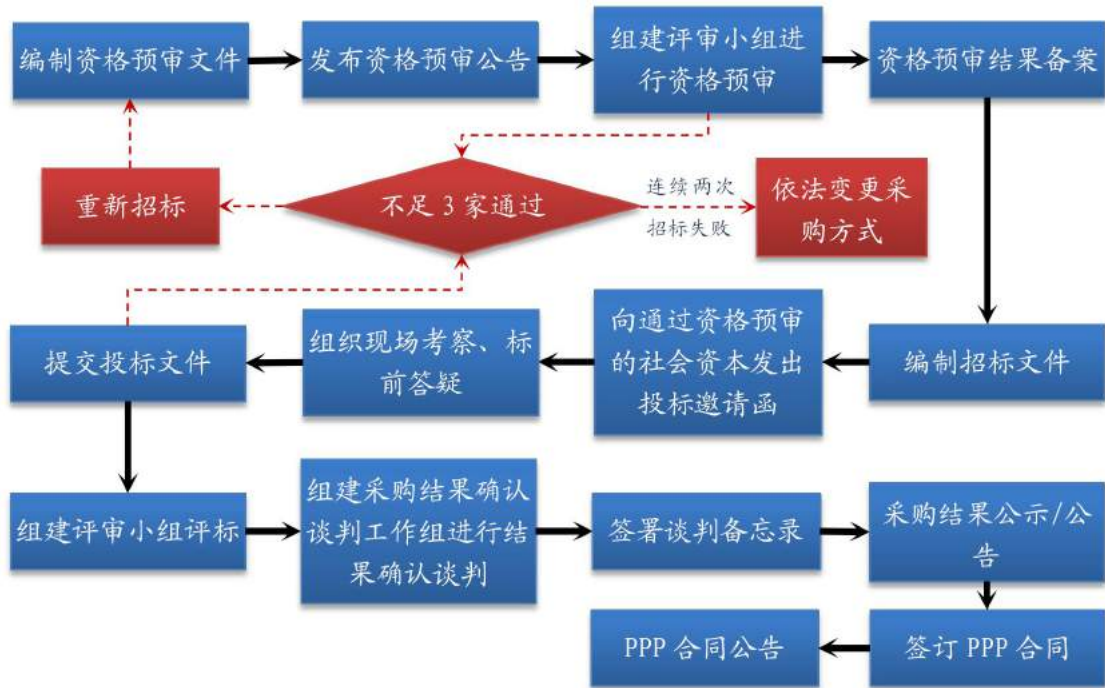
编制资格预审文件

发布资格预审公告

组建评审小组进行资格预审

资格预审结果备案

重新招标

不足 3 家通过

连续两次招标失败

依法变更采购方式

提交投标文件

组织现场考察、标前答疑

向通过资格预审的社会资本发出投标邀请函

编制招标文件

组建评审小组评标

组建采购结果确认谈判工作组进行结果确认谈判

签署谈判备忘录

采购结果公示/公告

PPP 合同公告

签订 PPP 合同